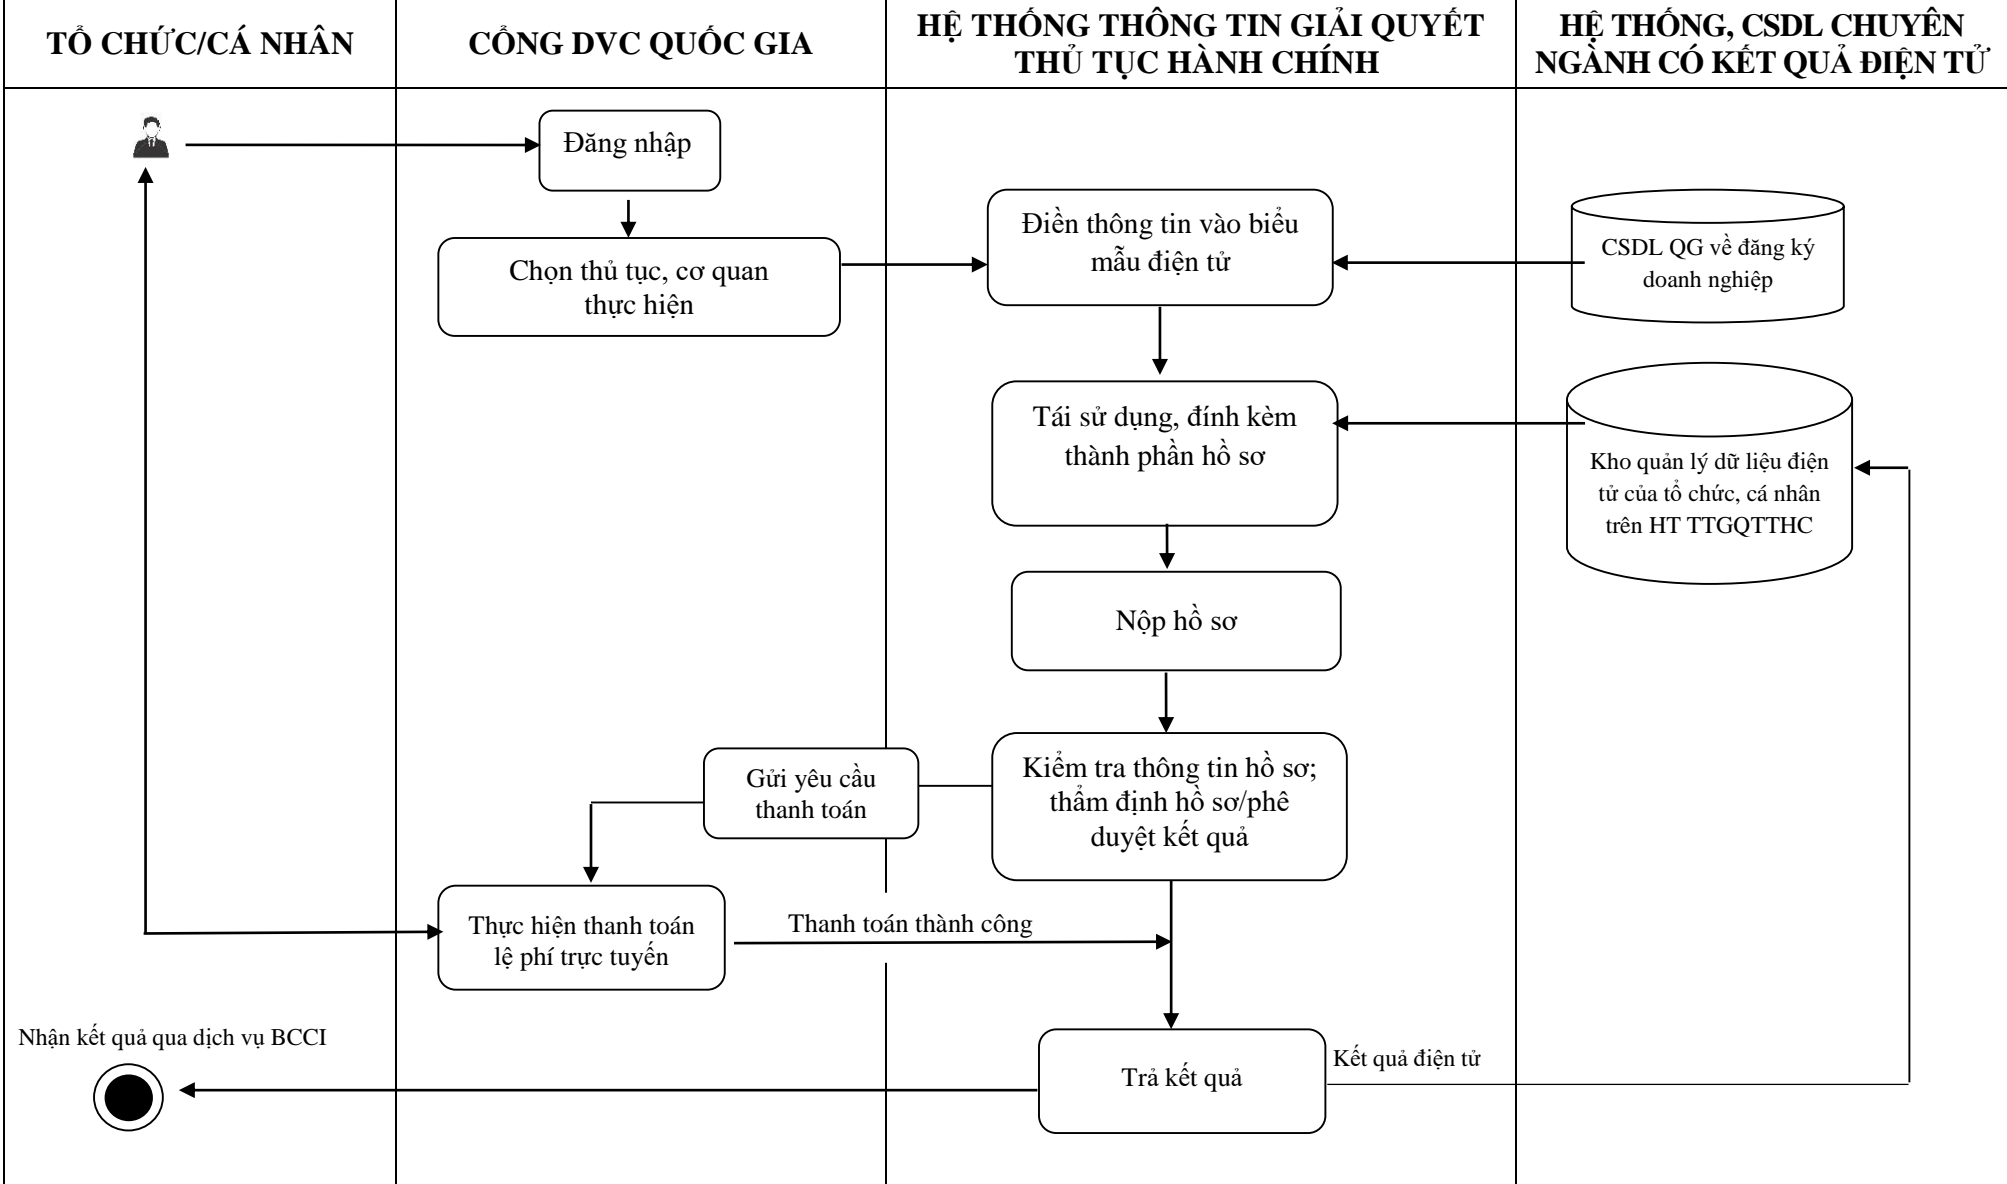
| TỔ CHỨC/CÁ NHÂN | CỔNG DVC QUỐC GIA | HỆ THỐNG THÔNG TIN GIẢI QUYẾT THỦ TỤC HÀNH CHÍNH | HỆ THỐNG, CSDL CHUYÊN NGÀNH CÓ KẾT QUẢ ĐIỆN TỬ |
|---|---|---|---|

Đăng nhập

Chọn thủ tục, cơ quan thực hiện

Điền thông tin vào biểu mẫu điện tử

CSDL QG về đăng ký doanh nghiệp

Tái sử dụng, đính kèm thành phần hồ sơ

Kho quản lý dữ liệu điện tử của tổ chức, cá nhân trên HT TTGQTTHC

Nộp hồ sơ

Gửi yêu cầu thanh toán

Kiểm tra thông tin hồ sơ; thẩm định hồ sơ/phê duyệt kết quả

Thực hiện thanh toán lệ phí trực tuyến

Thanh toán thành công

Nhận kết quả qua dịch vụ BCCI

Trả kết quả

Kết quả điện tử